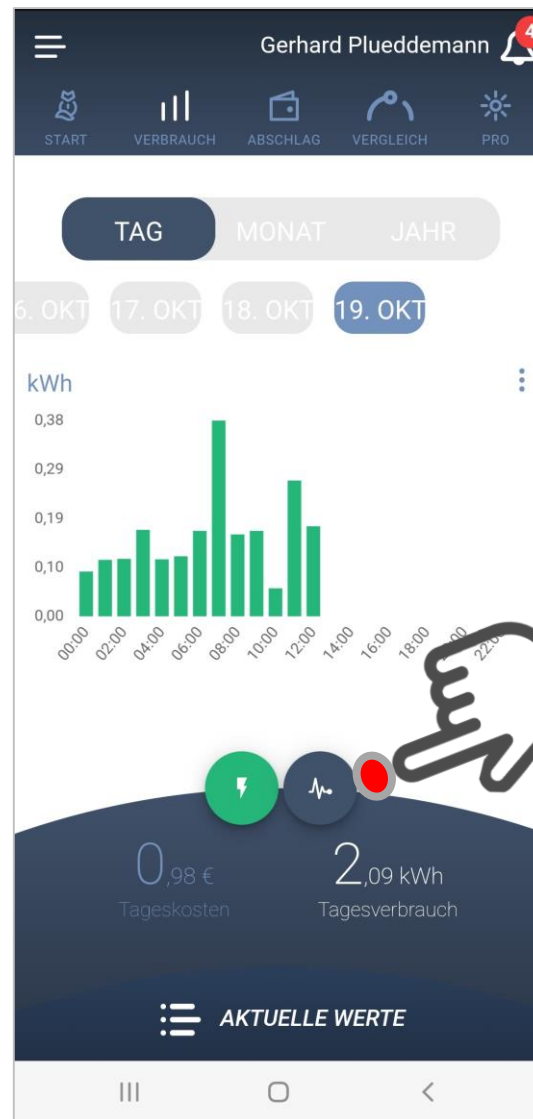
Gerhard Plueddemann 4

START VERBRAUCH ABSCHLAG VERGLEICH PRO

TAG MONAT JAHR

6. OKT 17. OKT 18. OKT 19. OKT

kWh

0,38
0,29
0,19
0,10
0,00

00:00 02:00 04:00 06:00 08:00 10:00 12:00 14:00 16:00 18:00 20:00 22:00

0,98 €
Tageskosten

2,09 kWh
Tagesverbrauch

AKTUELLE WERTE